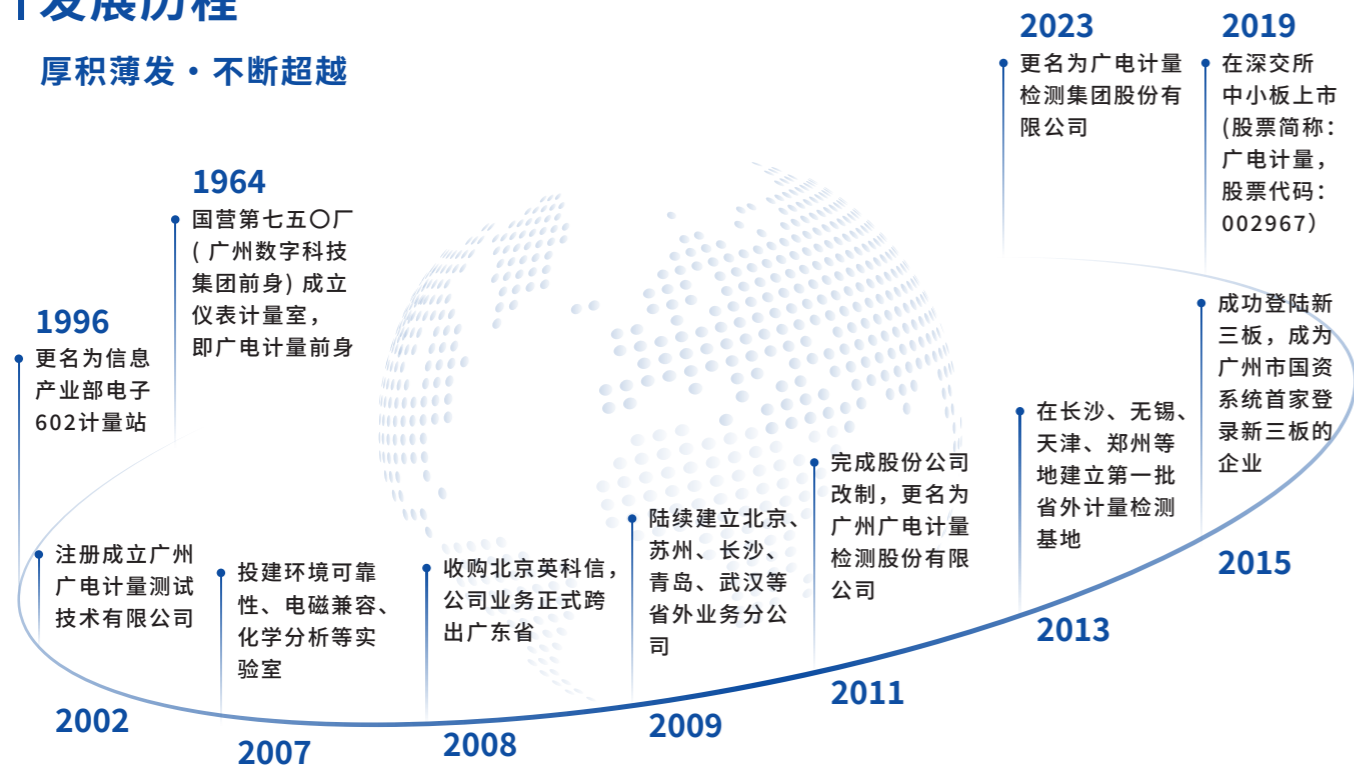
| 发展历程

厚积薄发 · 不断超越

1964
国营第七五〇厂（广州数字科技集团前身）成立仪表计量室，即广电计量前身

1996
更名为信息产业部电子602计量站

2002
注册成立广州广电计量测试技术有限公司

2007
投建环境可靠性、电磁兼容、化学分析等实验室

2008
收购北京英科信，公司业务正式跨出广东省

2009
陆续建立北京、苏州、长沙、青岛、武汉等省外业务分公司

2011
完成股份公司改制，更名为广州广电计量检测股份有限公司

2013
在长沙、无锡、天津、郑州等地建立第一批省外计量检测基地

2015
成功登陆新三板，成为广州市国资系统首家登录新三板的企业

2019
在深交所中小板上市（股票简称：广电计量，股票代码：002967）

2023
更名为广电计量检测集团股份有限公司